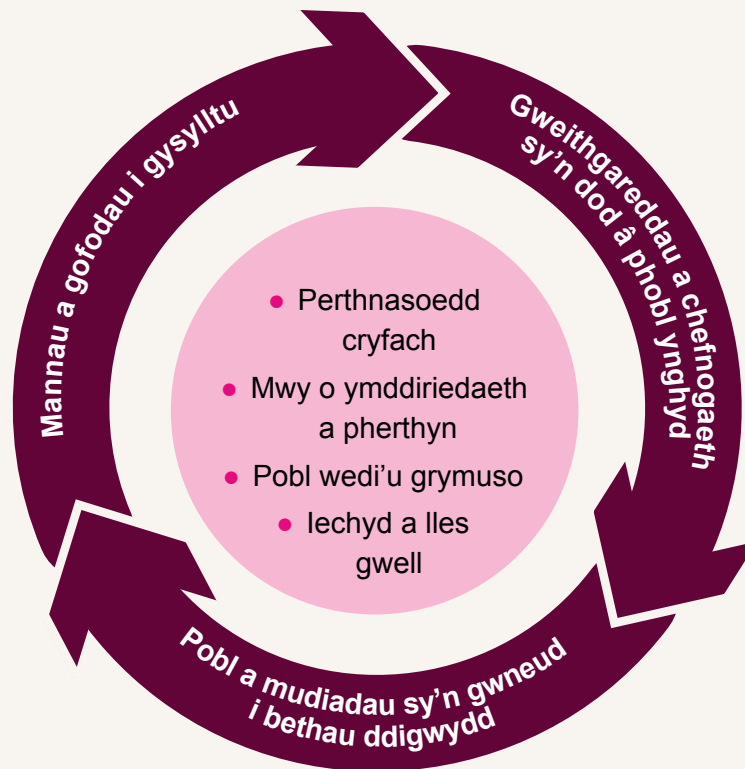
Mannau a gofodau i gysylltu

Gweithgareddau a chefnogaeth sy’n dod â phobl ynghyd

Pobl a mudiadau sy’n gwneud i bethau ddigwydd

- Perthnasoedd cryfach
- Mwy o ymddiriedaeth a pherthyn
- Pobl wedi’u grymuso
- Iechyd a lles gwell